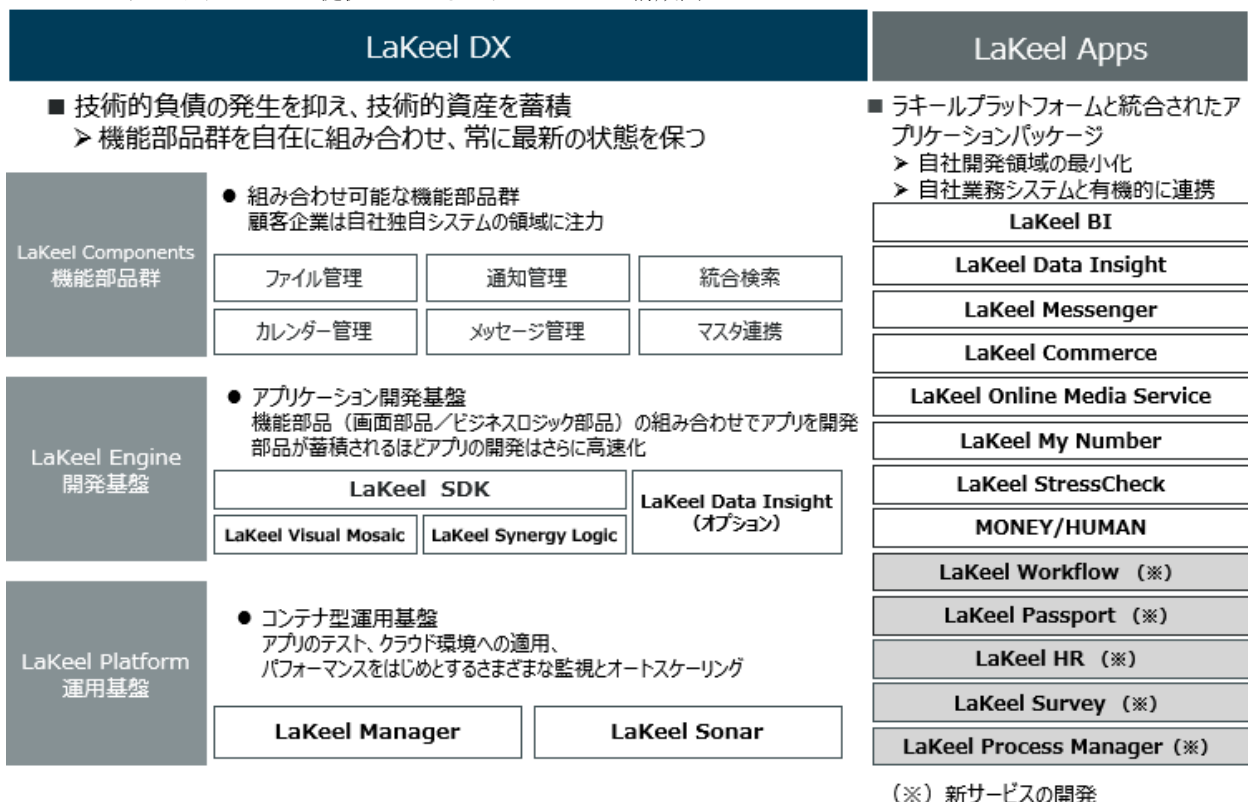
LaKeel DX

■ 技術的負債の発生を抑え、技術的資産を蓄積
➤ 機能部品群を自在に組み合わせ、常に最新の状態を保つ

LaKeel Components
機能部品群

● 組み合わせ可能な機能部品群
顧客企業は自社独自システムの領域に注力

| ファイル管理 | 通知管理 | 統合検索 |
|---|---|---|
| カレンダー管理 | メッセージ管理 | マスタ連携 |

LaKeel Engine
開発基盤

● アプリケーション開発基盤
機能部品（画面部品／ビジネスロジック部品）の組み合わせでアプリを開発
部品が蓄積されるほどアプリの開発はさらに高速化

LaKeel SDK

LaKeel Visual Mosaic

LaKeel Synergy Logic

LaKeel Data Insight
（オプション）

LaKeel Platform
運用基盤

● コンテナ型運用基盤
アプリのテスト、クラウド環境への適用、
パフォーマンスをはじめとするさまざまな監視とオートスケーリング

LaKeel Manager

LaKeel Sonar

LaKeel Apps

■ ラキールプラットフォームと統合されたアプリケーションパッケージ
➤ 自社開発領域の最小化
➤ 自社業務システムと有機的に連携

LaKeel BI
LaKeel Data Insight
LaKeel Messenger
LaKeel Commerce
LaKeel Online Media Service
LaKeel My Number
LaKeel StressCheck
MONEY/HUMAN
LaKeel Workflow （※）
LaKeel Passport （※）
LaKeel HR （※）
LaKeel Survey （※）
LaKeel Process Manager （※）

（※）新サービスの開発